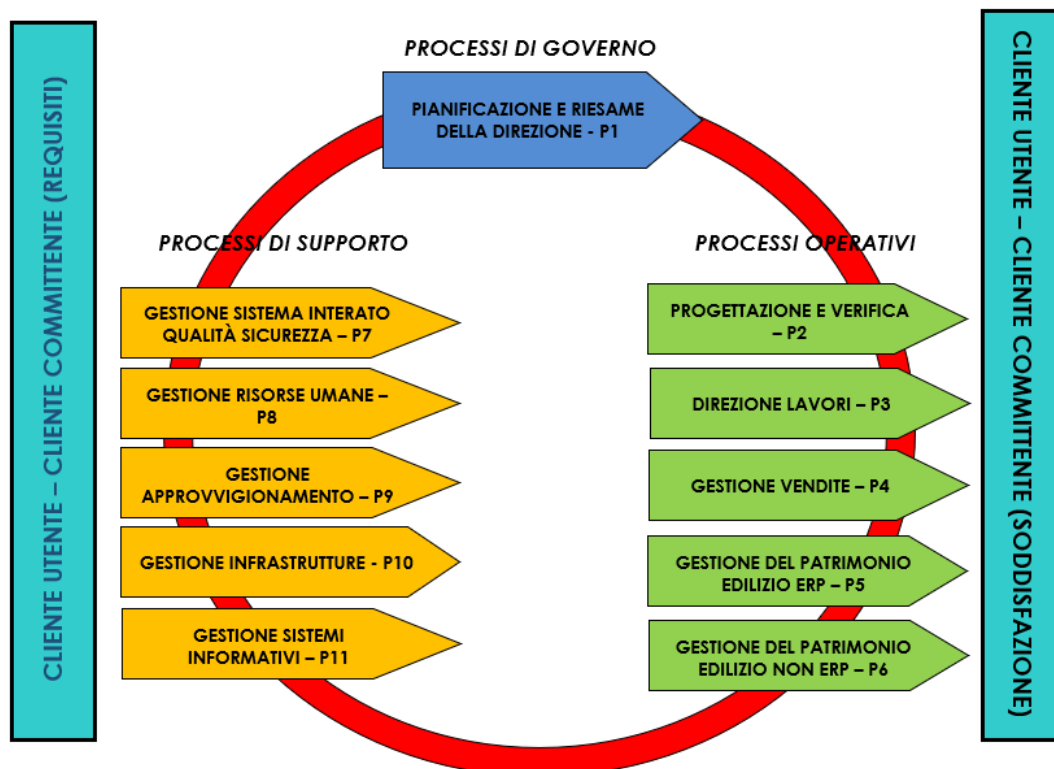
CLIENTE UTENTE – CLIENTE COMMITTENTE (REQUISITI)

PROCESSI DI GOVERNO

PIANIFICAZIONE E RIESAME DELLA DIREZIONE - P1

PROCESSI DI SUPPORTO

GESTIONE SISTEMA INTERATO QUALITÀ SICUREZZA – P7

GESTIONE RISORSE UMANE – P8

GESTIONE APPROVVIGIONAMENTO – P9

GESTIONE INFRASTRUTTURE - P10

GESTIONE SISTEMI INFORMATIVI – P11

PROCESSI OPERATIVI

PROGETTAZIONE E VERIFICA – P2

DIREZIONE LAVORI – P3

GESTIONE VENDITE – P4

GESTIONE DEL PATRIMONIO EDILIZIO ERP – P5

GESTIONE DEL PATRIMONIO EDILIZIO NON ERP – P6

CLIENTE UTENTE – CLIENTE COMMITTENTE (SODDISFAZIONE)